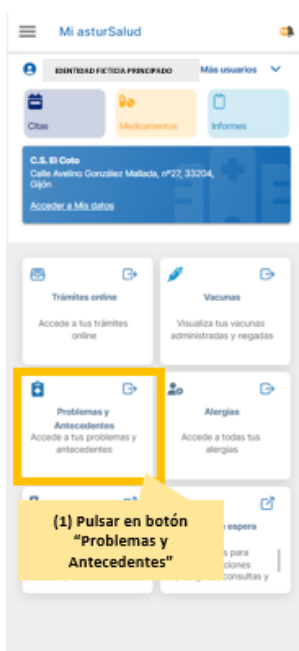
Mi asturSalud

IDENTIDAD FICTICIA PRINCIPADO

Más usuarios

Citas

Medicamentos

Informes

C.S. El Coto
Calle Avelino González Mallada, nº27, 33204, Gijón

Acceder a Mis datos

Trámites online

Accede a tus trámites online

Vacunas

Visualiza tus vacunas administradas y negadas

Problemas y Antecedentes

Accede a tus problemas y antecedentes

Alergias

Accede a todas tus alergias

(1) Pulsar en botón "Problemas y Antecedentes"

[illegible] espera

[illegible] para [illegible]ciones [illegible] consultas y